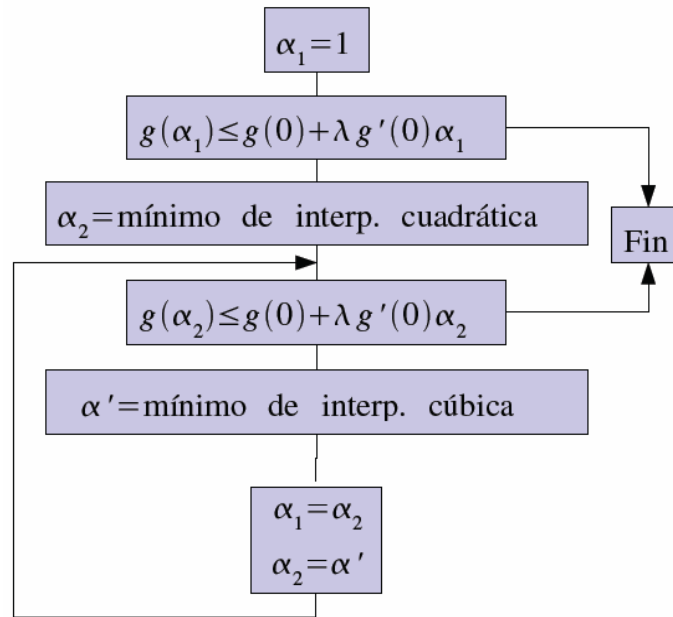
$\alpha_1 = 1$

$g(\alpha_1) \leq g(0) + \lambda g'(0) \alpha_1$

$\alpha_2 =$ mínimo de interp. cuadrática

Fin

$g(\alpha_2) \leq g(0) + \lambda g'(0) \alpha_2$

$\alpha' =$ mínimo de interp. cúbica

$\alpha_1 = \alpha_2$

$\alpha_2 = \alpha'$